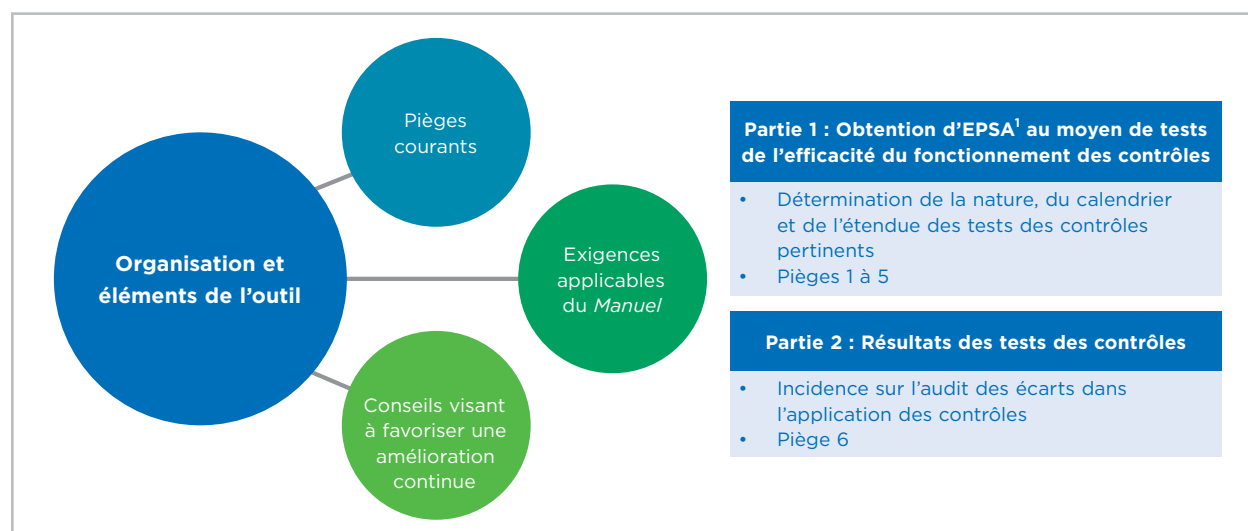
Organisation et éléments de l’outil

Pièges courants

Exigences applicables du *Manuel*

Conseils visant à favoriser une amélioration continue

**Partie 1 : Obtention d’EPSA$^1$ au moyen de tests de l’efficacité du fonctionnement des contrôles**

• Détermination de la nature, du calendrier et de l’étendue des tests des contrôles pertinents
• Pièges 1 à 5

**Partie 2 : Résultats des tests des contrôles**

• Incidence sur l’audit des écarts dans l’application des contrôles
• Piège 6